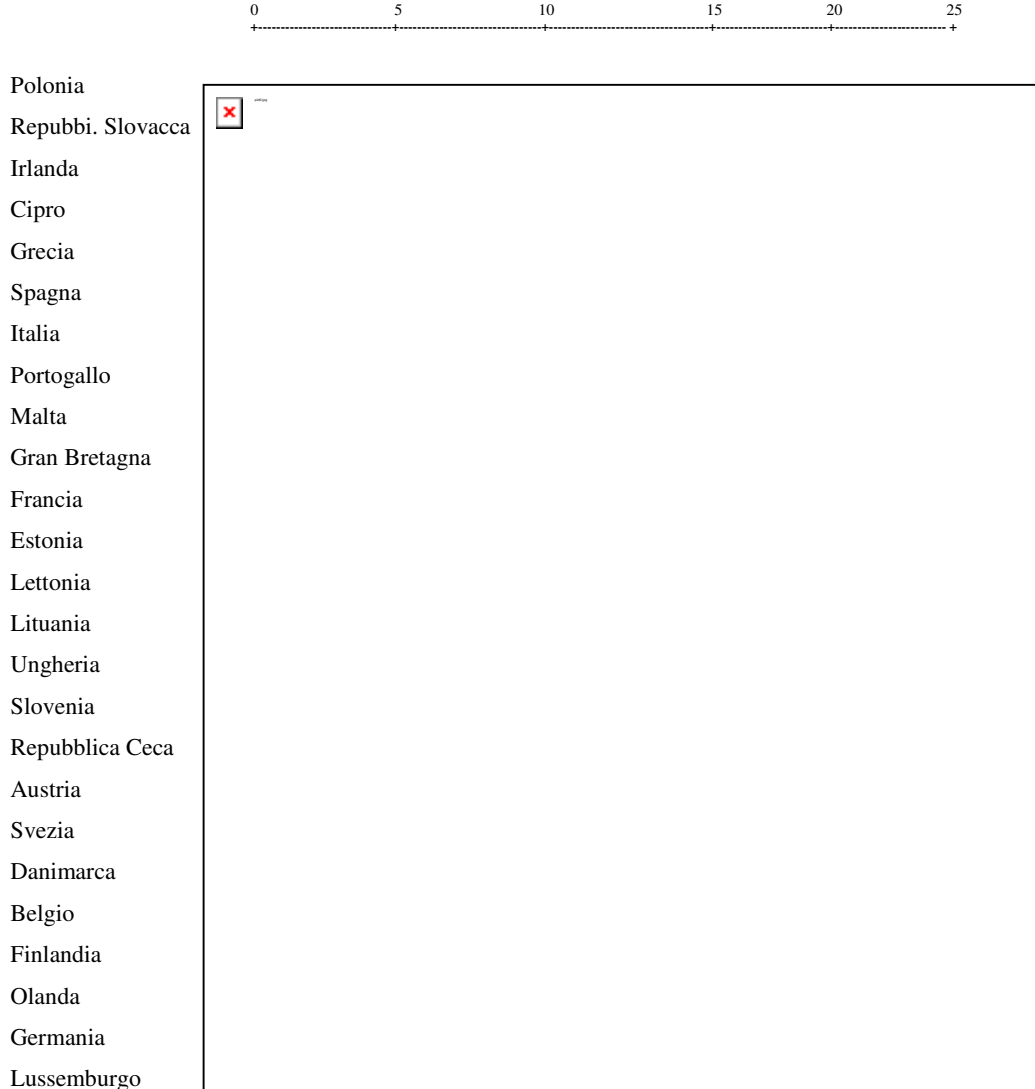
0 5 10 15 20 25

Polonia
Repubbi. Slovacca
Irlanda
Cipro
Grecia
Spagna
Italia
Portogallo
Malta
Gran Bretagna
Francia
Estonia
Lettonia
Lituania
Ungheria
Slovenia
Repubblica Ceca
Austria
Svezia
Danimarca
Belgio
Finlandia
Olanda
Germania
Lussemburgo